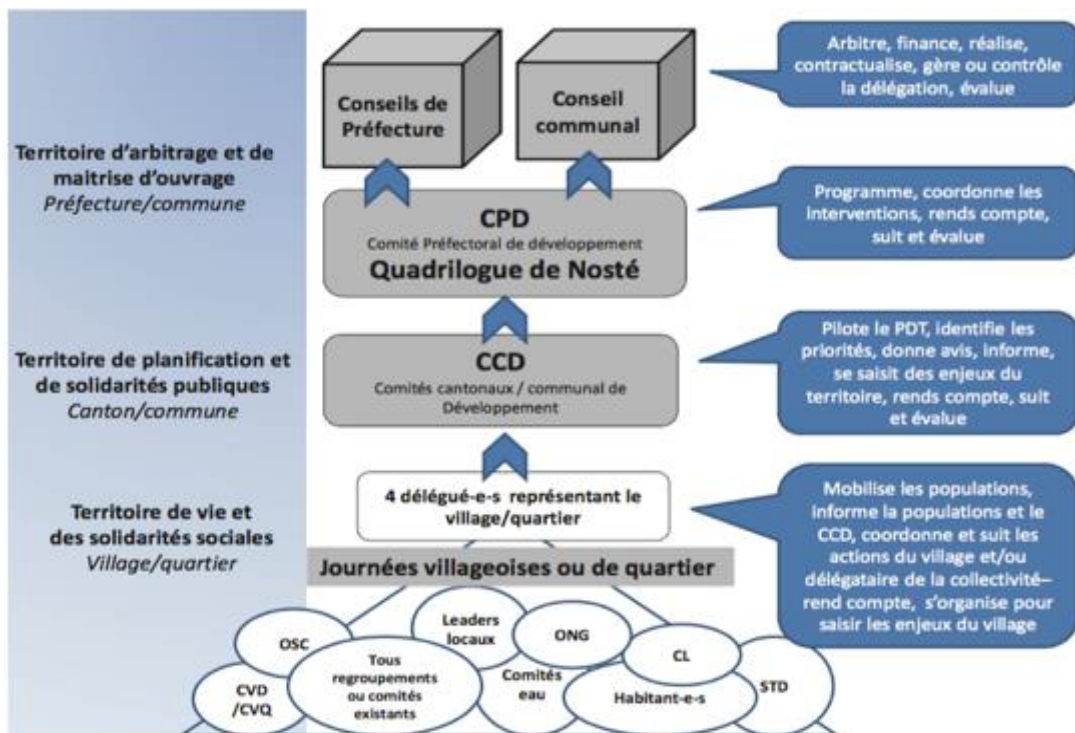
Conseils de Préfecture

Conseil communal

Arbitre, finance, réalise, contractualise, gère ou contrôle la délégation, évalue

Territoire d'arbitrage et de maitrise d'ouvrage
*Préfecture/commune*

CPD
Comité Préfectoral de développement
Quadrilogue de Nosté

Programme, coordonne les interventions, rends compte, suit et évalue

Territoire de planification et de solidarités publiques
*Canton/commune*

CCD
Comités cantonaux / communal de Développement

Pilote le PDT, identifie les priorités, donne avis, informe, se saisit des enjeux du territoire, rends compte, suit et évalue

Territoire de vie et des solidarités sociales
*Village/quartier*

4 délégué-e-s représentant le village/quartier

Mobilise les populations, informe la populations et le CCD, coordonne et suit les actions du village et/ou délégataire de la collectivité– rend compte, s'organise pour saisir les enjeux du village

Journées villageoises ou de quartier

OSC

Leaders locaux

ONG

CL

CVD /CVQ

Tous regroupements ou comités existants

Comités eau

Habitant-e-s

STD